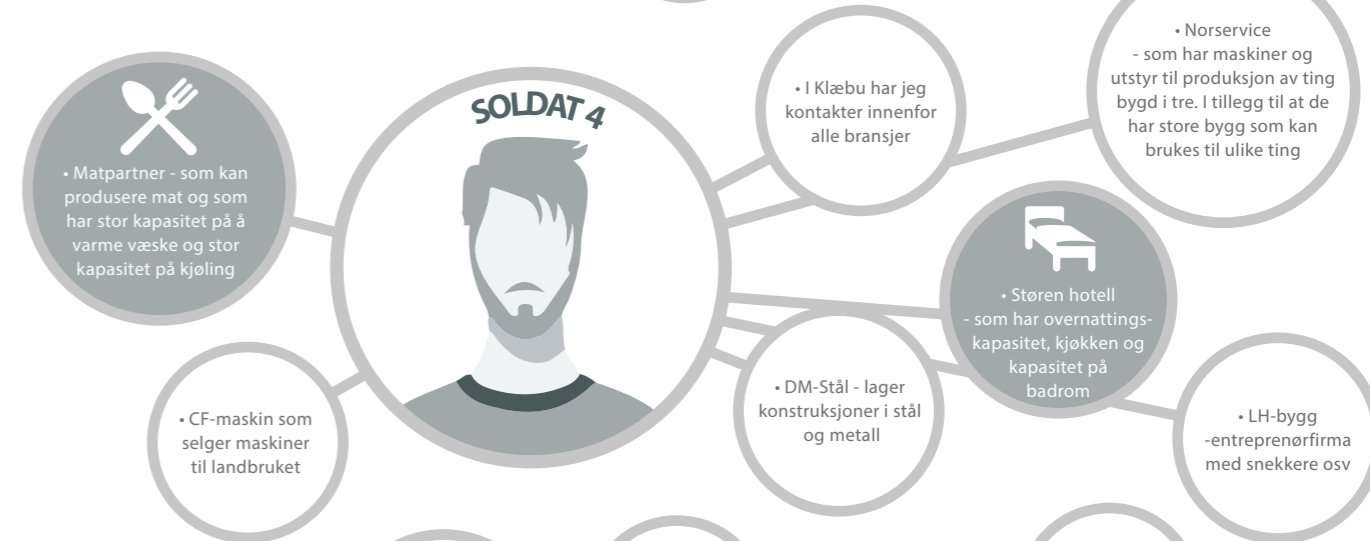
SOLDAT 4

• Matpartner - som kan produsere mat og som har stor kapasitet på å varme væske og stor kapasitet på kjøling

• I Klæbu har jeg kontakter innenfor alle bransjer

• Norservice
- som har maskiner og utstyr til produksjon av ting bygd i tre. I tillegg til at de har store bygg som kan brukes til ulike ting

• Støren hotell
- som har overnattingskapasitet, kjøkken og kapasitet på badrom

• CF-maskin som selger maskiner til landbruket

• DM-Stål - lager konstruksjoner i stål og metall

• LH-bygg
-entreprenørfirma med snekkere osv